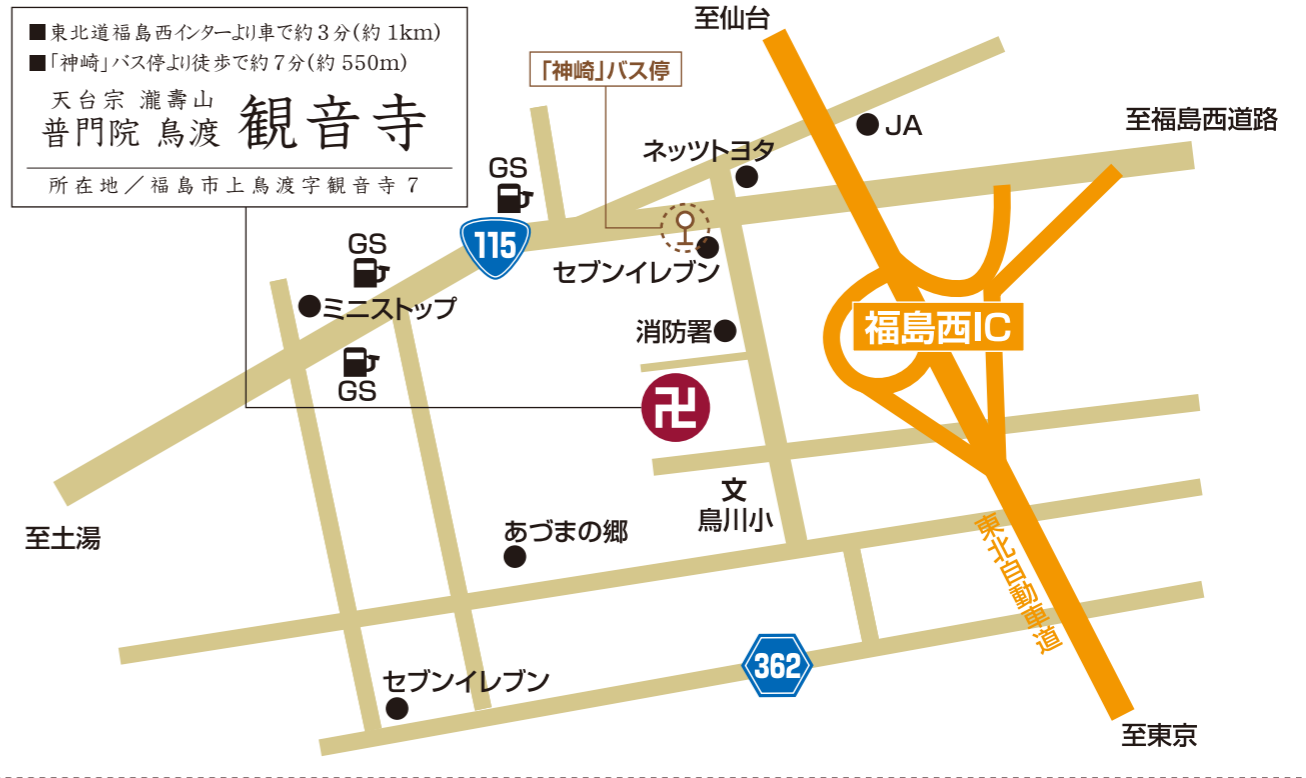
■東北道福島西インターより車で約３分（約 1km）
■「神崎」バス停より徒歩で約７分（約 550m）

天台宗 瀧壽山
普門院 鳥渡 觀音寺

所在地／福島市上鳥渡字観音寺７

至仙台

「神崎」バス停

JA

至福島西道路

ネッツトヨタ

GS

115

セブンイレブン

GS

ミニストップ

消防署

福島西IC

GS

卍

文
鳥川小

至土湯

あづまの郷

東北自動車道

362

セブンイレブン

至東京